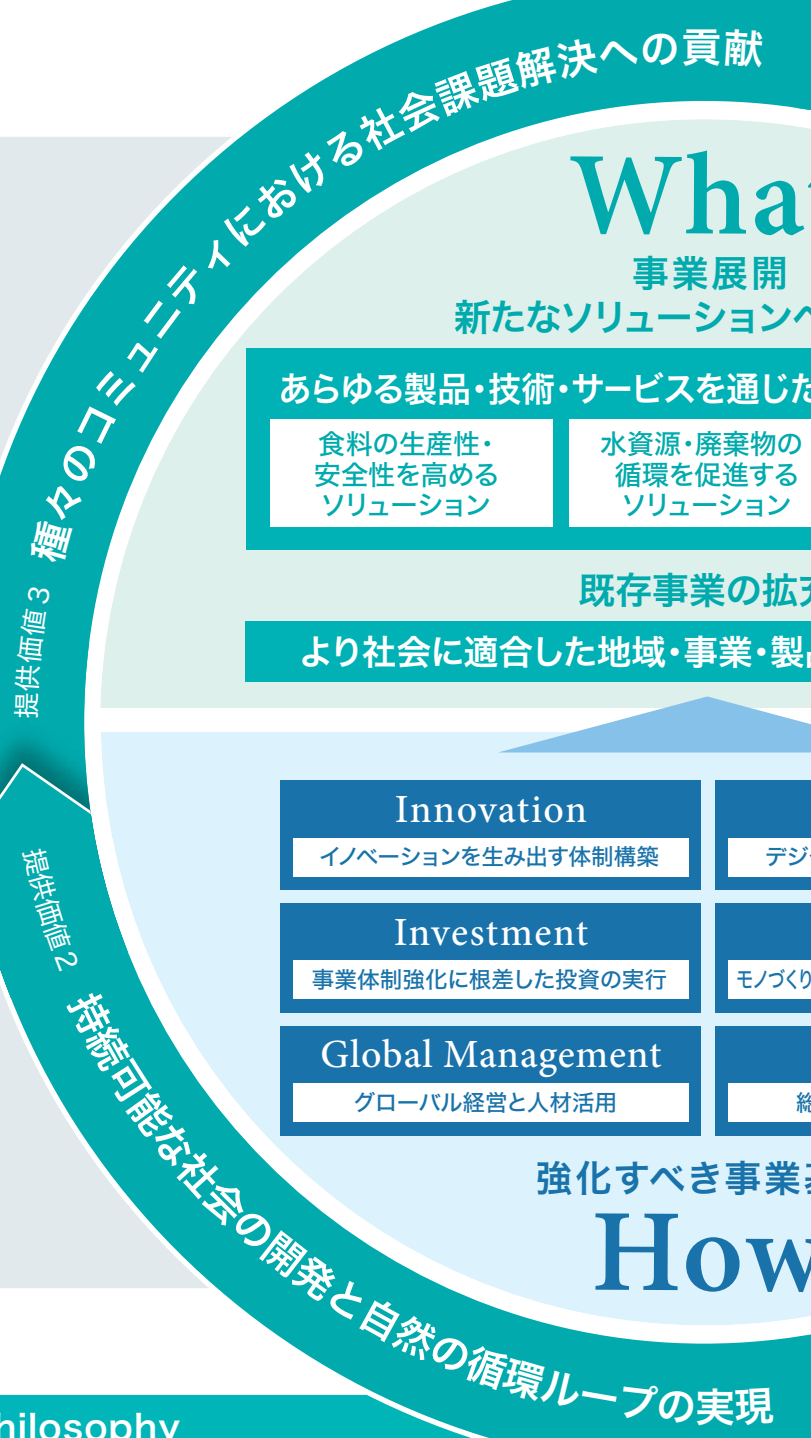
種々のコミュニティにおける社会課題解決への貢献

提供価値３

What

事業展開
新たなソリューションへ

あらゆる製品・技術・サービスを通じた

食料の生産性・安全性を高めるソリューション

水資源・廃棄物の循環を促進するソリューション

既存事業の拡

より社会に適合した地域・事業・製

提供価値２

Innovation
イノベーションを生み出す体制構築

デジ

Investment
事業体制強化に根差した投資の実行

モノづくり

Global Management
グローバル経営と人材活用

総

強化すべき事業

How

持続可能な社会の開発と自然の循環ループの実現

hilosophy